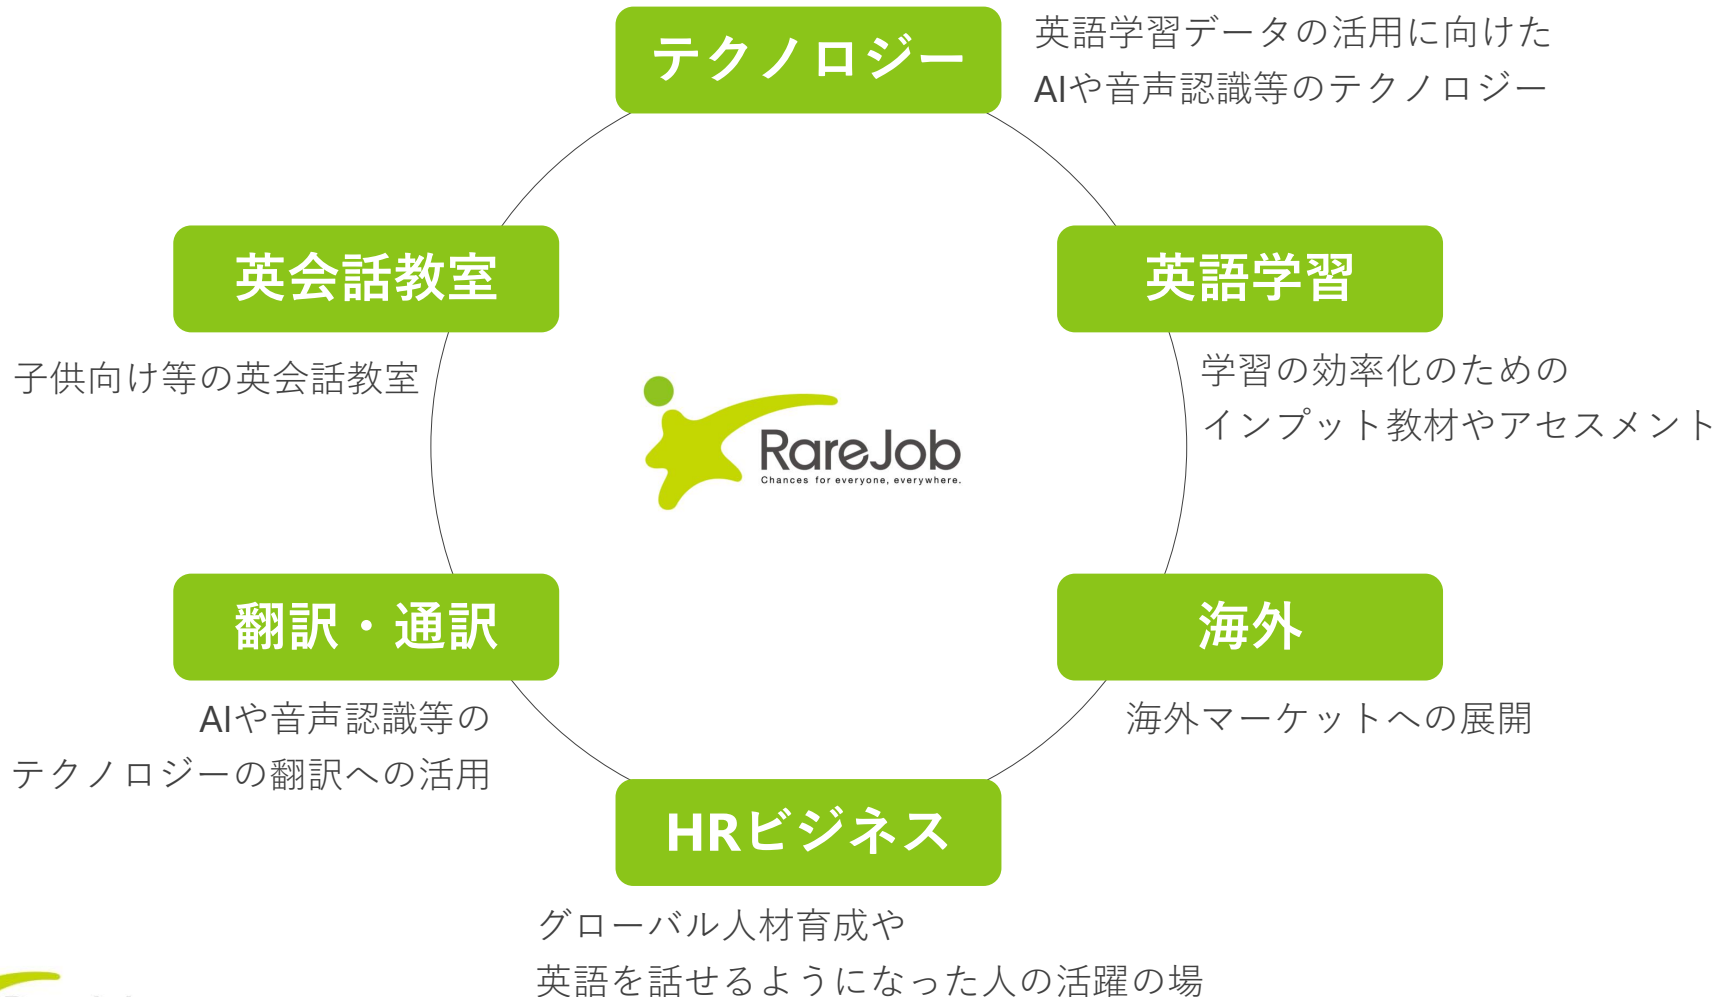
テクノロジー

英語学習データの活用に向けた
AIや音声認識等のテクノロジー

英会話教室

子供向け等の英会話教室

英語学習

学習の効率化のための
インプット教材やアセスメント

RareJob
Chances for everyone, everywhere.

翻訳・通訳

AIや音声認識等の
テクノロジーの翻訳への活用

海外

海外マーケットへの展開

HRビジネス

グローバル人材育成や
英語を話せるようになった人の活躍の場